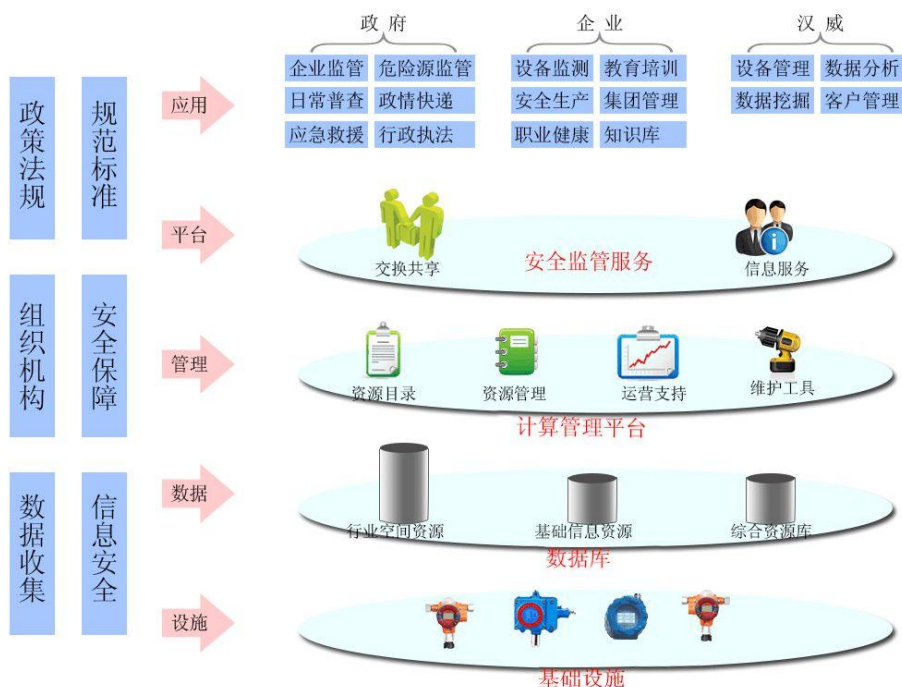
政策法规

规范标准

组织机构

安全保障

数据收集

信息安全

应用

政府

企业监管 危险源监管
日常普查 政情快递
应急救援 行政执法

企业

设备监测 教育培训
安全生产 集团管理
职业健康 知识库

汉威

设备管理 数据分析
数据挖掘 客户管理

平台

交换共享 安全监管服务 信息服务

管理

资源目录 资源管理 运营支持 维护工具

计算管理平台

数据

行业空间资源 基础信息资源 综合资源库

数据库

设施

基础设施